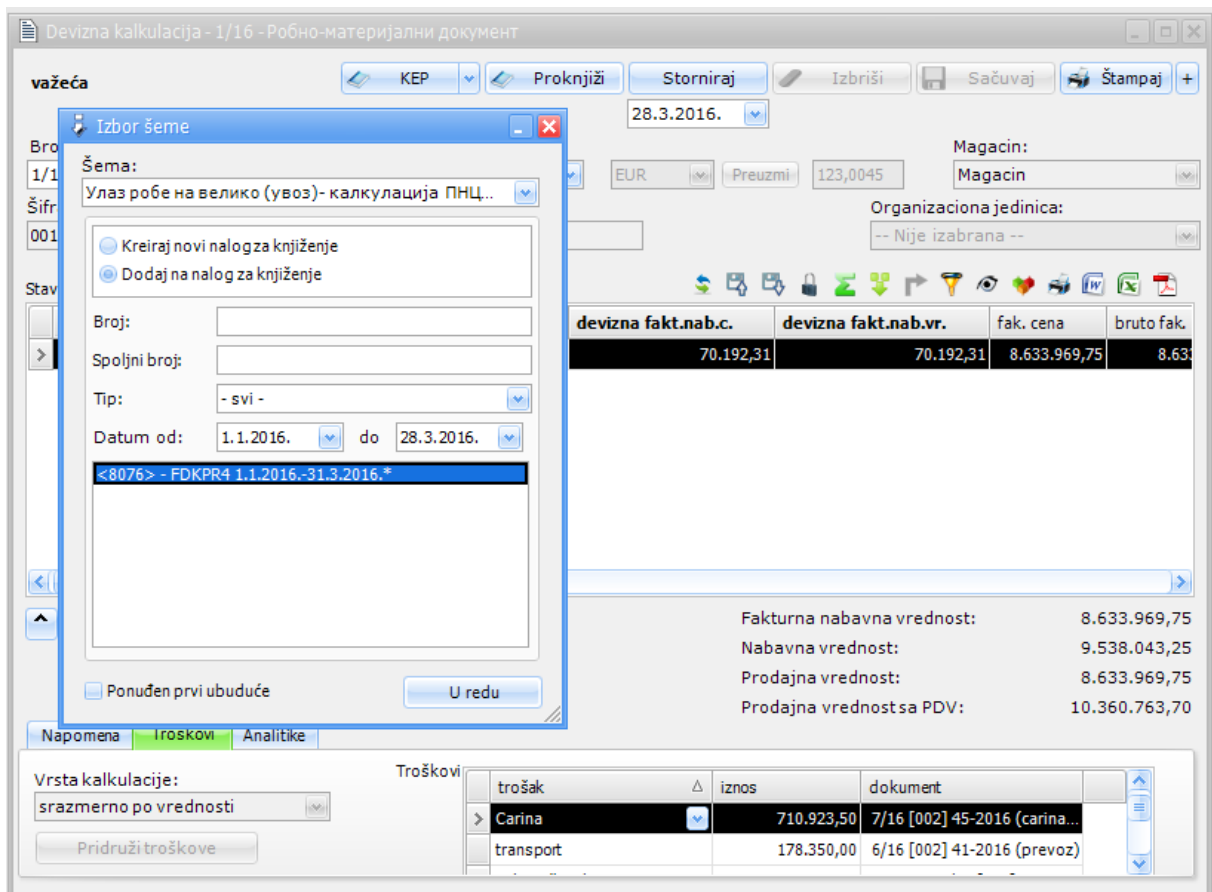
Devizna kalkulacija - 1/16 - Робно-материјални документ

važeća

KEP
Proknjiži
Storniraj
Izbriši
Sačuvaj
Štampaj
+

28.3.2016.

Bro
1/1
Šifr
001

EUR
Preuzmi
123,0045

Magacin:
Magacin

Organizaciona jedinica:
-- Nije izabrana --

Stav

Izbor šeme

Šema:
Улаз робе на велико (увоз)- калкулација ПНЦ...

Kreiraj novi nalog za knjiženje
Dodaj na nalog za knjiženje

Broj:
Spoljni broj:
Tip:
- svi -
Datum od:
1.1.2016.
do
28.3.2016.

<8076> - FDKPR4 1.1.2016.-31.3.2016.*

Ponuđen prvi ubuduće
U redu

| devizna fakt.nab.c. | devizna fakt.nab.vr. | fak. cena | bruto fak. |
|---|---|---|---|
| 70.192,31 | 70.192,31 | 8.633.969,75 | 8.63 |

Fakturna nabavna vrednost: 8.633.969,75
Nabavna vrednost: 9.538.043,25
Prodajna vrednost: 8.633.969,75
Prodajna vrednost sa PDV: 10.360.763,70

Napomena
Troškovi
Analitike

Vrsta kalkulacije:
srazmerno po vrednosti
Pridruži troškove

Troškovi

| trošak | iznos | dokument |
|---|---|---|
| Carina | 710.923,50 | 7/16 [002] 45-2016 (carina... |
| transport | 178.350,00 | 6/16 [002] 41-2016 (prevoz) |